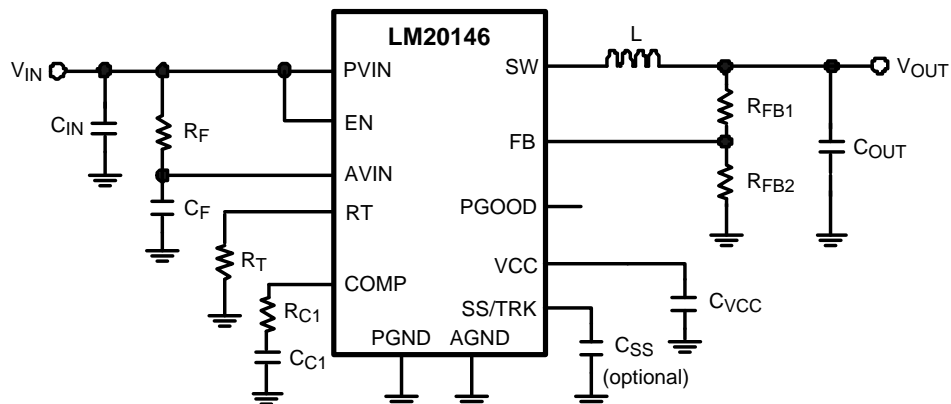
LM20146

$V_{IN}$

$C_{IN}$

$R_F$

$C_F$

$R_T$

$R_{C1}$

$C_{C1}$

PVIN

EN

AVIN

RT

COMP

PGND

AGND

SW

FB

PGOOD

VCC

SS/TRK

L

$V_{OUT}$

$R_{FB1}$

$R_{FB2}$

$C_{OUT}$

$C_{VCC}$

$C_{SS}$

(optional)